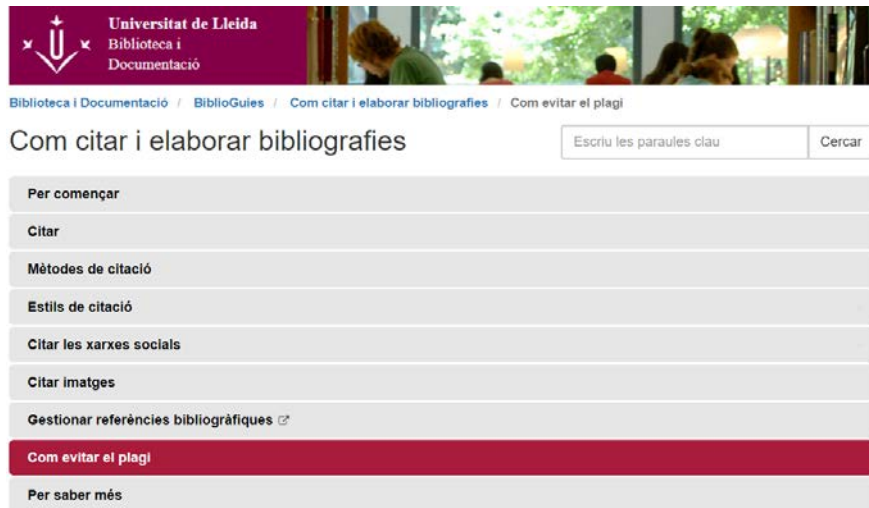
Universitat de Lleida
Biblioteca i Documentació

Biblioteca i Documentació / BiblioGuies / Com citar i elaborar bibliografies / Com evitar el plagi

Com citar i elaborar bibliografies

Escriu les paraules clau

Cercar

Per començar

Citar

Mètodes de citació

Estils de citació

Citar les xarxes socials

Citar imatges

Gestionar referències bibliogràfiques

Com evitar el plagi

Per saber més